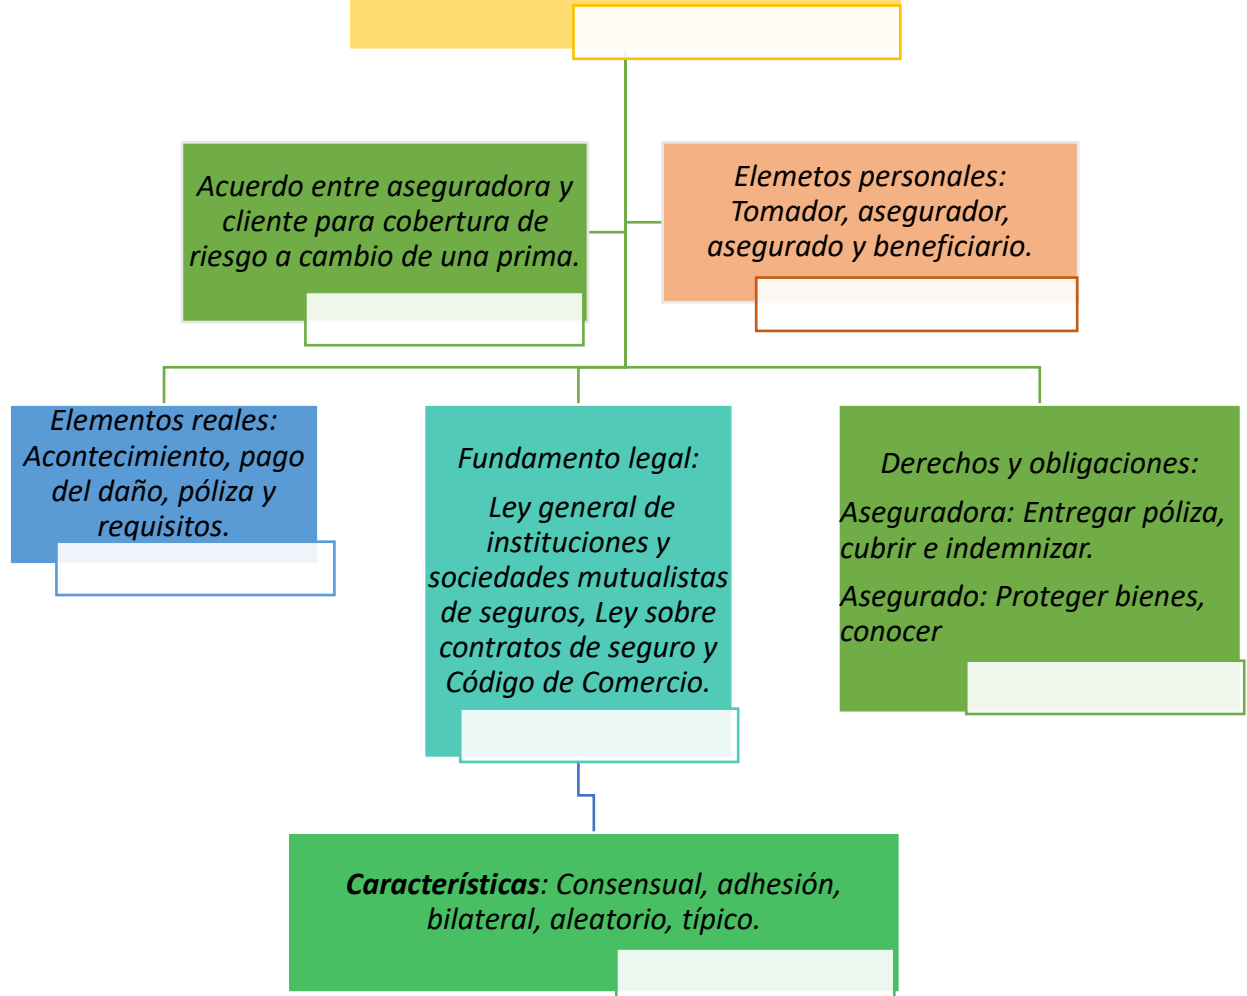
Acuerdo entre aseguradora y cliente para cobertura de riesgo a cambio de una prima.

Elemetos personales: Tomador, asegurador, asegurado y beneficiario.

Elementos reales: Acontecimiento, pago del daño, póliza y requisitos.

Fundamento legal:

Ley general de instituciones y sociedades mutualistas de seguros, Ley sobre contratos de seguro y Código de Comercio.

Derechos y obligaciones:

Aseguradora: Entregar póliza, cubrir e indemnizar.

Asegurado: Proteger bienes, conocer

**Características**: Consensual, adhesión, bilateral, aleatorio, típico.